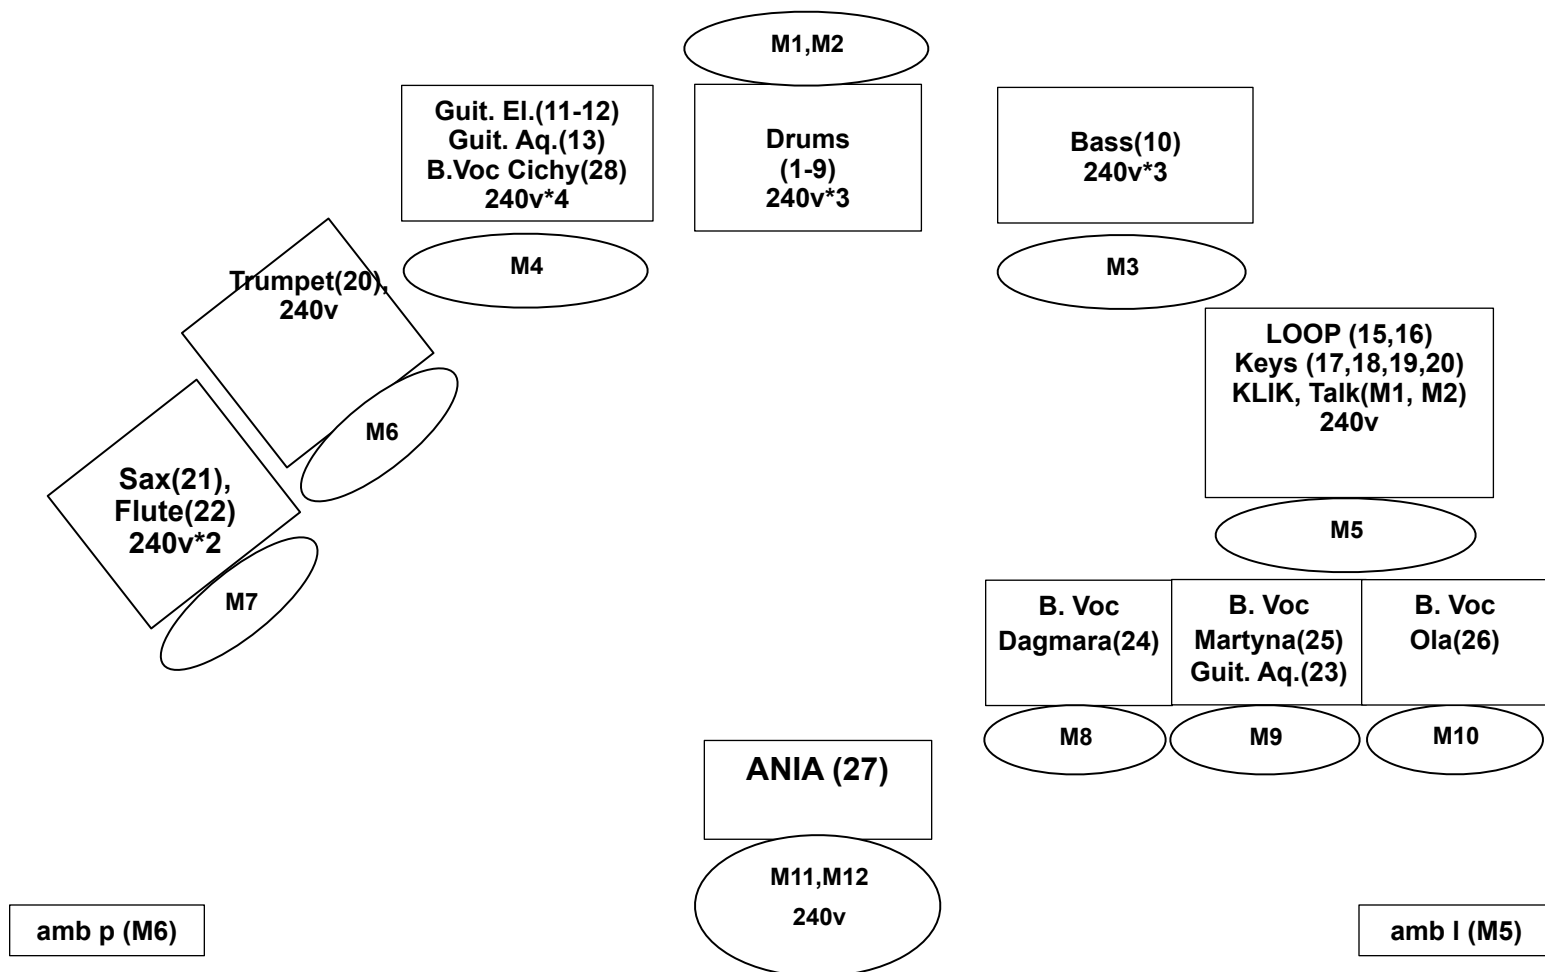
M1,M2

Guit. El.(11-12)
Guit. Aq.(13)
B.Voc Cichy(28)
240v*4

Drums
(1-9)
240v*3

Bass(10)
240v*3

M4

M3

Trumpet(20),
240v

LOOP (15,16)
Keys (17,18,19,20)
KLIK, Talk(M1, M2)
240v

M6

Sax(21),
Flute(22)
240v*2

M5

M7

B. Voc
Dagmara(24)

B. Voc
Martyna(25)
Guit. Aq.(23)

B. Voc
Ola(26)

M8

M9

M10

ANIA (27)

M11,M12
240v

amb p (M6)

amb l (M5)